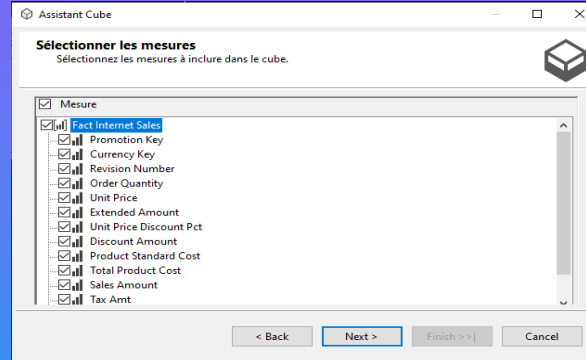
Assistant Cube

Sélectionner les mesures
Sélectionnez les mesures à inclure dans le cube.

Mesure
Fact Internet Sales
Promotion Key
Currency Key
Revision Number
Order Quantity
Unit Price
Extended Amount
Unit Price Discount Pct
Discount Amount
Product Standard Cost
Total Product Cost
Sales Amount
Tax Amt

< Back
Next >
Finish >>|
Cancel